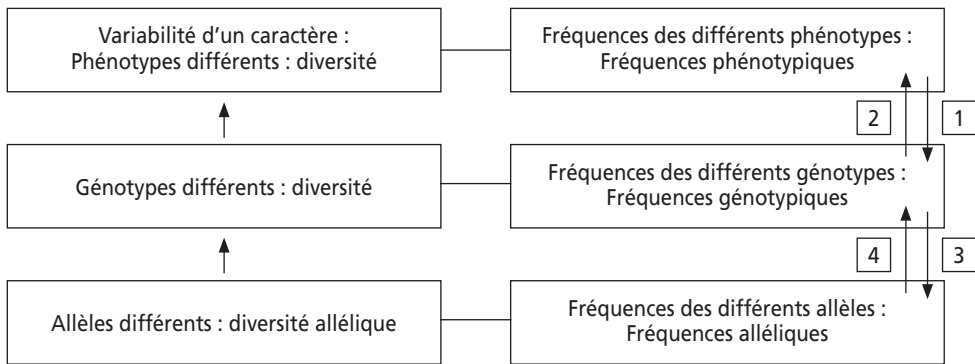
Variabilité d'un caractère :
Phénotypes différents : diversité

Fréquences des différents phénotypes :
Fréquences phénotypiques

2

1

Génotypes différents : diversité

Fréquences des différents génotypes :
Fréquences génotypiques

4

3

Allèles différents : diversité allélique

Fréquences des différents allèles :
Fréquences alléliques